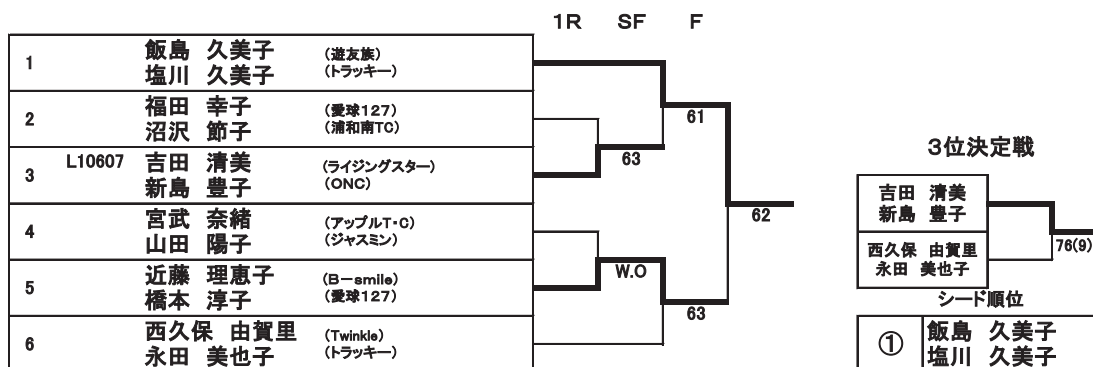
1R SF F

| | | | |
|---|---|---|---|
| 1 | | 飯島 久美子<br>塩川 久美子 | (遊友族)<br>(トラッキー) |
| 2 | | 福田 幸子<br>沼沢 節子 | (愛球127)<br>(浦和南TC) |
| 3 | L10607 | 吉田 清美<br>新島 豊子 | (ライジングスター)<br>(ONC) |
| 4 | | 宮武 奈緒<br>山田 陽子 | (アップルT・C)<br>(ジャスミン) |
| 5 | | 近藤 理恵子<br>橋本 淳子 | (B−smile)<br>(愛球127) |
| 6 | | 西久保 由賀里<br>永田 美也子 | (Twinkle)<br>(トラッキー) |

61
63
62
W.O
63

3位決定戦

吉田 清美
新島 豊子
西久保 由賀里
永田 美也子
76(9)

シード順位

① 飯島 久美子
塩川 久美子